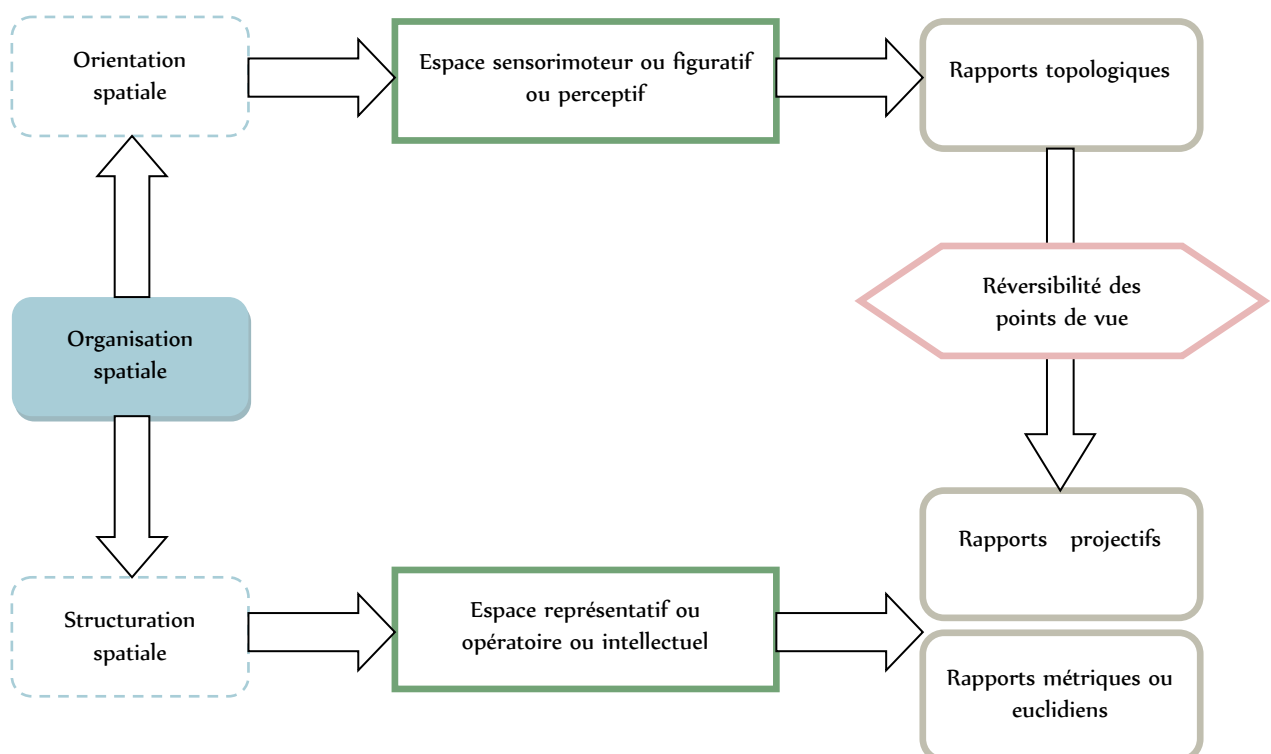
Orientation spatiale

Espace sensorimoteur ou figuratif ou perceptif

Rapports topologiques

Réversibilité des points de vue

Organisation spatiale

Rapports projectifs

Structuration spatiale

Espace représentatif ou opératoire ou intellectuel

Rapports métriques ou euclidiens